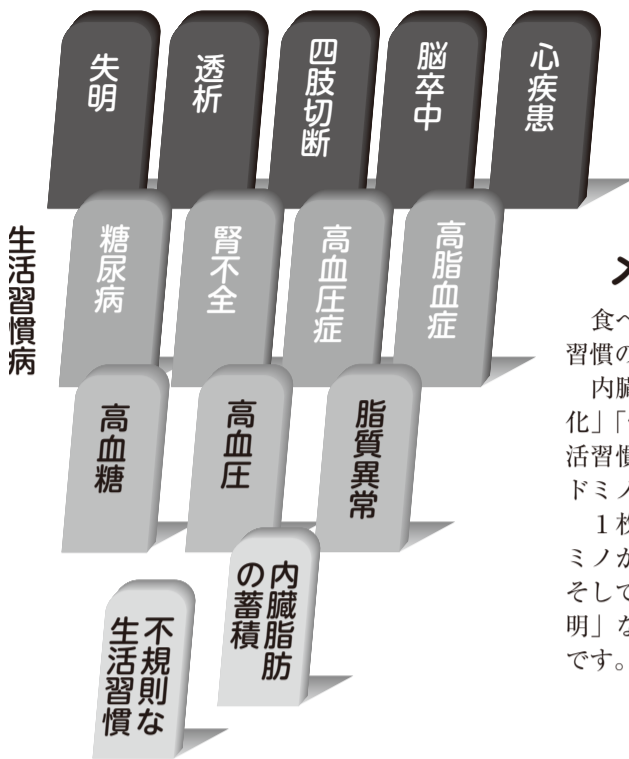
失明

透析

四肢切断

脳卒中

心疾患

生活習慣病

糖尿病

腎不全

高血圧症

高脂血症

高血糖

高血圧

脂質異常

内臓脂肪の蓄積

不規則な生活習慣

メ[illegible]

食へ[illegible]
習慣の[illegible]
内臓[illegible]
化」「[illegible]
活習慣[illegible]
ドミノ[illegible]
1枚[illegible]
ミノか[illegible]
そして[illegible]
明」な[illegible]
です。